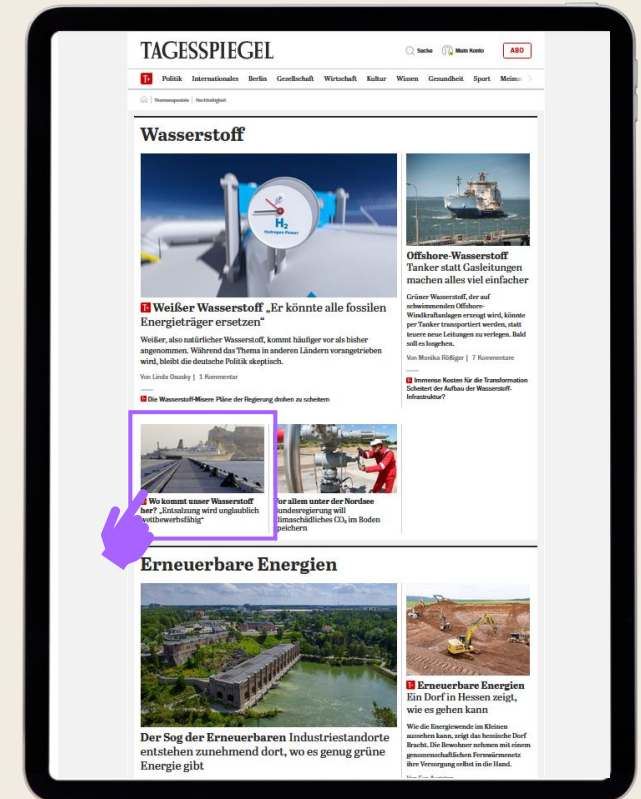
TAGESSPIEGEL

Suche Mein Konto ABO

T+ Politik Internationales Berlin Gesellschaft Wirtschaft Kultur Wissen Gesundheit Sport Meinung

Themenportale | Nachhaltigkeit

Wasserstoff

H2 Hydrogen Power

T+ Weißer Wasserstoff „Er könnte alle fossilen Energieträger ersetzen"

Weißer, also natürlicher Wasserstoff, kommt häufiger vor als bisher angenommen. Während das Thema in anderen Ländern vorangetrieben wird, bleibt die deutsche Politik skeptisch.

Von Linda Ossaky | 1 Kommentar

T+ Die Wasserstoff-Misere Pläne der Regierung drohen zu scheitern

Offshore-Wasserstoff Tanker statt Gasleitungen machen alles viel einfacher

Grüner Wasserstoff, der auf schwimmenden Offshore-Windkraftanlagen erzeugt wird, könnte per Tanker transportiert werden, statt teuere neue Leitungen zu verlegen. Bald soll es losgehen.

Von Monika Rößiger | 7 Kommentare

T+ Immense Kosten für die Transformation Scheitert der Aufbau der Wasserstoff-Infrastruktur?

T+ Wo kommt unser Wasserstoff her? „Entsalzung wird unglaublich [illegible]ttbewerbsfähig"

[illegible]or allem unter der Nordsee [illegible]undesregierung will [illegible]limaschädliches $CO_2$ im Boden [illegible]peichern

Erneuerbare Energien

Der Sog der Erneuerbaren Industriestandorte entstehen zunehmend dort, wo es genug grüne Energie gibt

T+ Erneuerbare Energien Ein Dorf in Hessen zeigt, wie es gehen kann

Wie die Energiewende im Kleinen aussehen kann, zeigt das hessische Dorf Bracht. Die Bewohner nehmen mit einem genossenschaftlichen Fernwärmenetz ihre Versorgung selbst in die Hand.

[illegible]